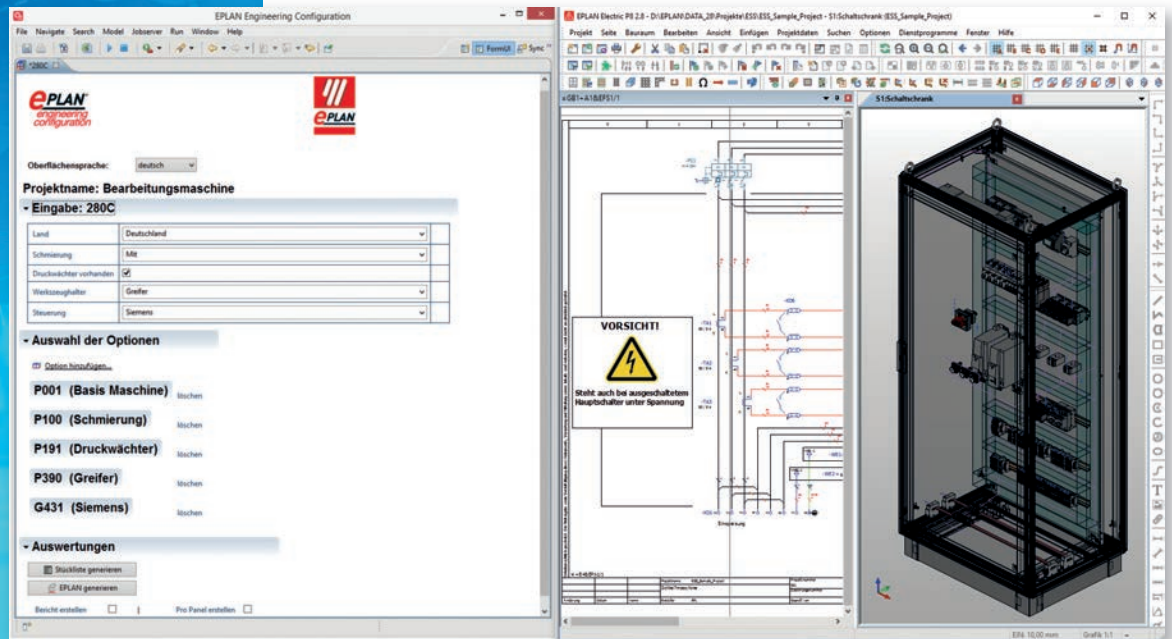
EPLAN Engineering Configuration

File Navigate Search Model Jobserver Run Window Help

FormUI Sync

*280C

EPLAN engineering configuration

EPLAN

Oberflächensprache: deutsch

Projektname: Bearbeitungsmaschine

Eingabe: 280C

| Land | Deutschland |
|---|---|
| Schmierung | Mit |
| Druckwächter vorhanden | ☑ |
| Werkzeughalter | Greifer |
| Steuerung | Siemens |

Auswahl der Optionen

Option hinzufügen...

P001 (Basis Maschine) löschen

P100 (Schmierung) löschen

P191 (Druckwächter) löschen

P390 (Greifer) löschen

G431 (Siemens) löschen

Auswertungen

Stückliste generieren

EPLAN generieren

Bericht erstellen ☐

Pro Panel erstellen ☐

EPLAN Electric P8 2.8 - D:\EPLAN\DATA_28\Projekte\ESS\ESS_Sample_Project - S1:Schaltschrank (ESS_Sample_Project)

Projekt Seite Bauraum Bearbeiten Ansicht Einfügen Projektdaten Suchen Optionen Dienstprogramme Fenster Hilfe

=GB1+A1&EFS1/1

S1:Schaltschrank

VORSICHT!

Steht auch bei ausgeschaltetem Hauptschalter unter Spannung

Einspeisung

EIN: 10,00 mm Grafik 1:1